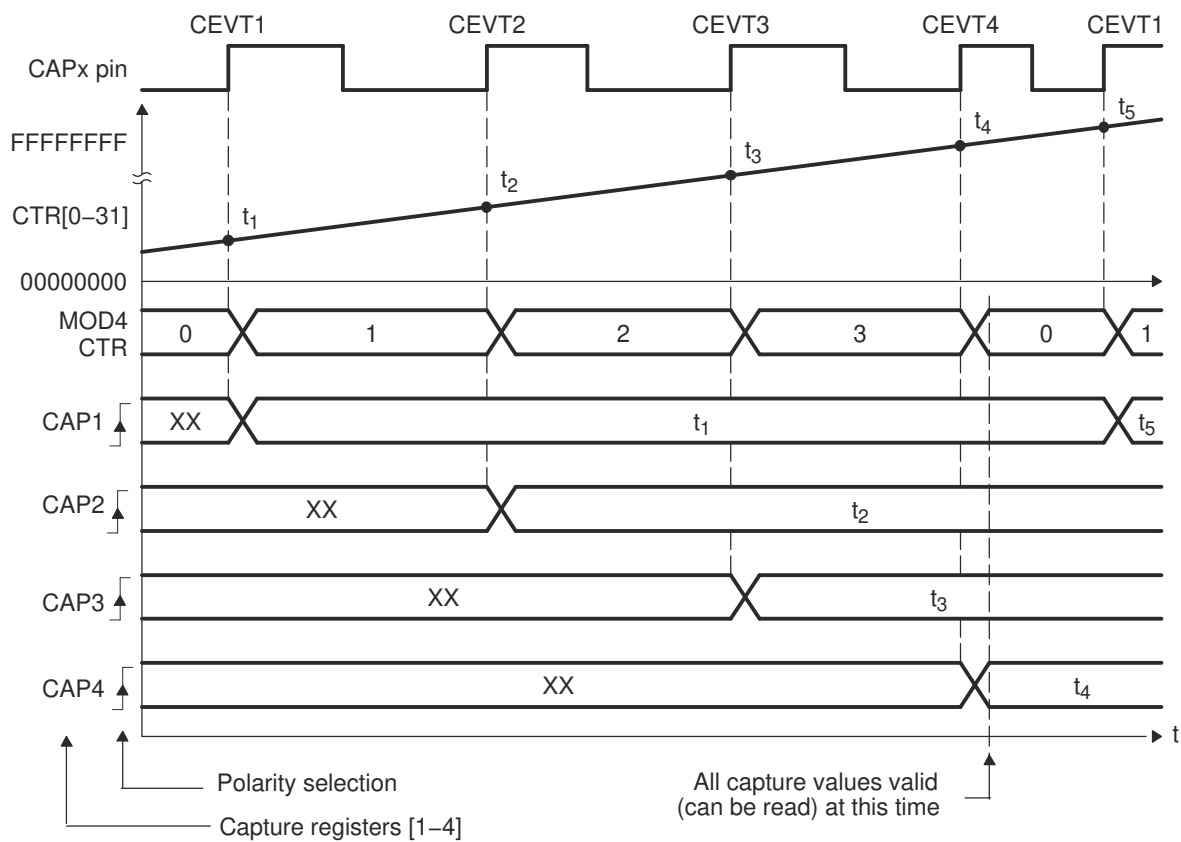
CEVT1 CEVT2 CEVT3 CEVT4 CEVT1

CAPx pin

FFFFFFFF

$t_5$
$t_4$
$t_3$
$t_2$
$t_1$

CTR[0–31]

00000000

MOD4 CTR

0 1 2 3 0 1

CAP1 XX $t_1$ $t_5$

CAP2 XX $t_2$

CAP3 XX $t_3$

CAP4 XX $t_4$

t

Polarity selection

Capture registers [1–4]

All capture values valid (can be read) at this time